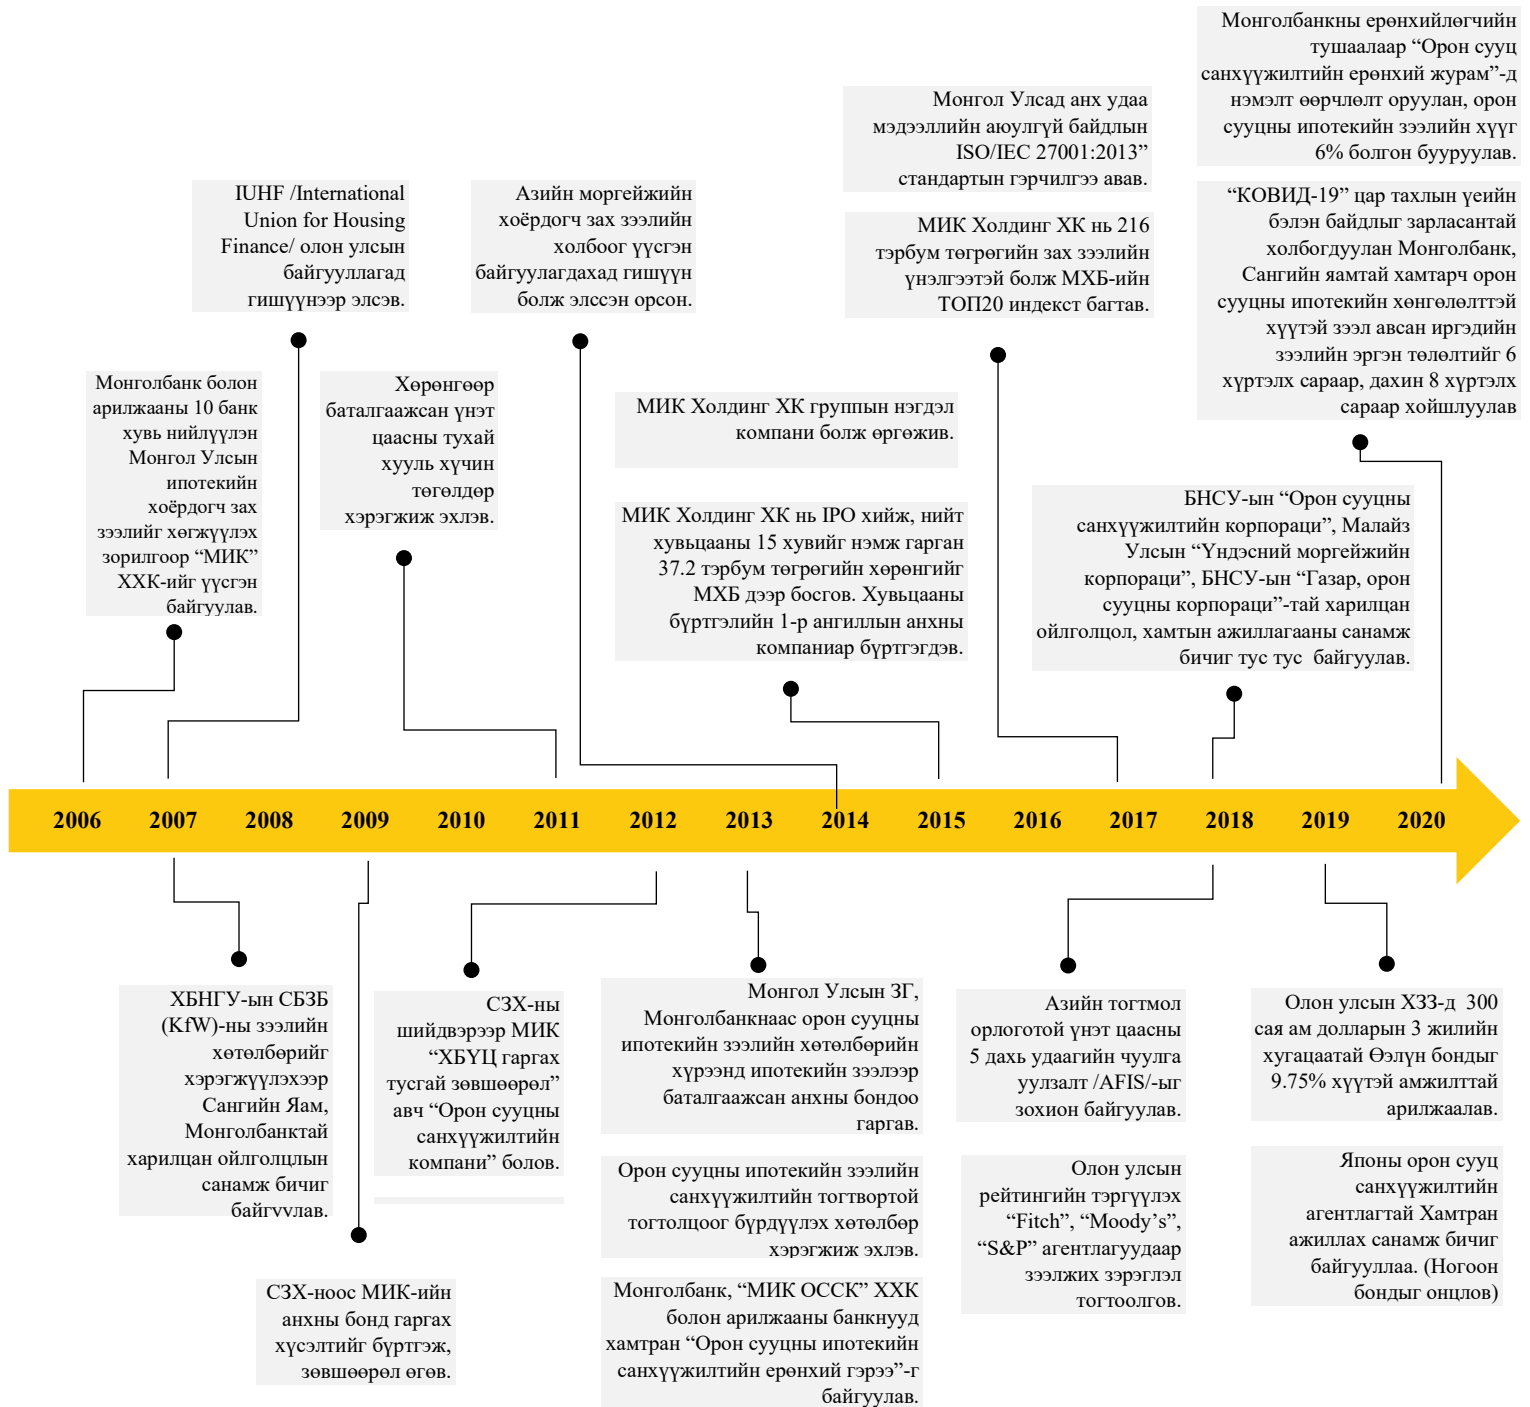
Монголбанкны ерөнхийлөгчийн тушаалаар “Орон сууц санхүүжилтийн ерөнхий журам”-д нэмэлт өөрчлөлт оруулан, орон сууцны ипотекийн зээлийн хүүг 6% болгон бууруулав.

Монгол Улсад анх удаа мэдээллийн аюулгүй байдлын ISO/IEC 27001:2013” стандартын гэрчилгээ авав.

IUHF /International Union for Housing Finance/ олон улсын байгууллагад гишүүнээр элсэв.

Азийн моргейжийн хоёрдогч зах зээлийн холбоог үүсгэн байгуулагдахад гишүүн болж элссэн орсон.

МИК Холдинг ХК нь 216 тэрбум төгрөгийн зах зээлийн үнэлгээтэй болж МХБ-ийн ТОП20 индекст багтав.

“КОВИД-19” цар тахлын үеийн бэлэн байдлыг зарласантай холбогдуулан Монголбанк, Сангийн яамтай хамтарч орон сууцны ипотекийн хөнгөлөлттэй хүүтэй зээл авсан иргэдийн зээлийн эргэн төлөлтийг 6 хүртэлх сараар, дахин 8 хүртэлх сараар хойшлуулав

Монголбанк болон арилжааны 10 банк хувь нийлүүлэн Монгол Улсын ипотекийн хоёрдогч зах зээлийг хөгжүүлэх зорилгоор “МИК” ХХК-ийг үүсгэн байгуулав.

Хөрөнгөөр баталгаажсан үнэт цаасны тухай хууль хүчин төгөлдөр хэрэгжиж эхлэв.

МИК Холдинг ХК группын нэгдэл компани болж өргөжив.

МИК Холдинг ХК нь IPO хийж, нийт хувьцааны 15 хувийг нэмж гарган 37.2 тэрбум төгрөгийн хөрөнгийг МХБ дээр босгов. Хувьцааны бүртгэлийн 1-р ангиллын анхны компаниар бүртгэгдэв.

БНСУ-ын “Орон сууцны санхүүжилтийн корпораци”, Малайз Улсын “Үндэсний моргейжийн корпораци”, БНСУ-ын “Газар, орон сууцны корпораци”-тай харилцан ойлголцол, хамтын ажиллагааны санамж бичиг тус тус байгуулав.

2006 2007 2008 2009 2010 2011 2012 2013 2014 2015 2016 2017 2018 2019 2020

ХБНГУ-ын СБЗБ (KfW)-ны зээлийн хөтөлбөрийг хэрэгжүүлэхээр Сангийн Яам, Монголбанктай харилцан ойлголцлын санамж бичиг байгуулав.

СЗХ-ны шийдвэрээр МИК “ХБҮЦ гаргах тусгай зөвшөөрөл” авч “Орон сууцны санхүүжилтийн компани” болов.

Монгол Улсын ЗГ, Монголбанкнаас орон сууцны ипотекийн зээлийн хөтөлбөрийн хүрээнд ипотекийн зээлээр баталгаажсан анхны бондоо гаргав.

Азийн тогтмол орлоготой үнэт цаасны 5 дахь удаагийн чуулга уулзалт /AFIS/-ыг зохион байгуулав.

Олон улсын ХЗЗ-д 300 сая ам долларын 3 жилийн хугацаатай Өэлүн бондыг 9.75% хүүтэй амжилттай арилжаалав.

Орон сууцны ипотекийн зээлийн санхүүжилтийн тогтвортой тогтолцоог бүрдүүлэх хөтөлбөр хэрэгжиж эхлэв.

Олон улсын рейтингийн тэргүүлэх “Fitch”, “Moody’s”, “S&P” агентлагуудаар зээлжих зэрэглэл тогтоолгов.

Японы орон сууц санхүүжилтийн агентлагтай Хамтран ажиллах санамж бичиг байгуулсан. (Ногоон бондыг онцлов)

СЗХ-ноос МИК-ийн анхны бонд гаргах хүсэлтийг бүртгэж, зөвшөөрөл өгөв.

Монголбанк, “МИК ОССК” ХХК болон арилжааны банкнууд хамтран “Орон сууцны ипотекийн санхүүжилтийн ерөнхий гэрээ”-г байгуулав.